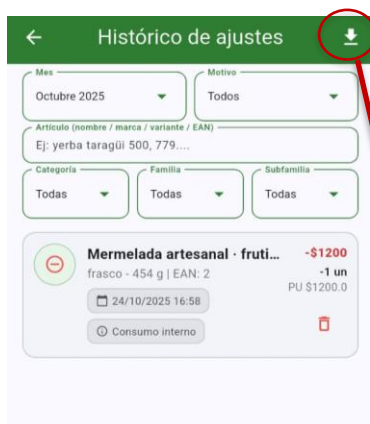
Histórico de ajustes

Mes
Octubre 2025

Motivo
Todos

Artículo (nombre / marca / variante / EAN)
Ej: yerba taragüi 500, 779....

Categoría
Todas

Familia
Todas

Subfamilia
Todas

Mermelada artesanal · fruti...
frasco - 454 g | EAN: 2
-$1200
-1 un
PU $1200.0
24/10/2025 16:58
Consumo interno